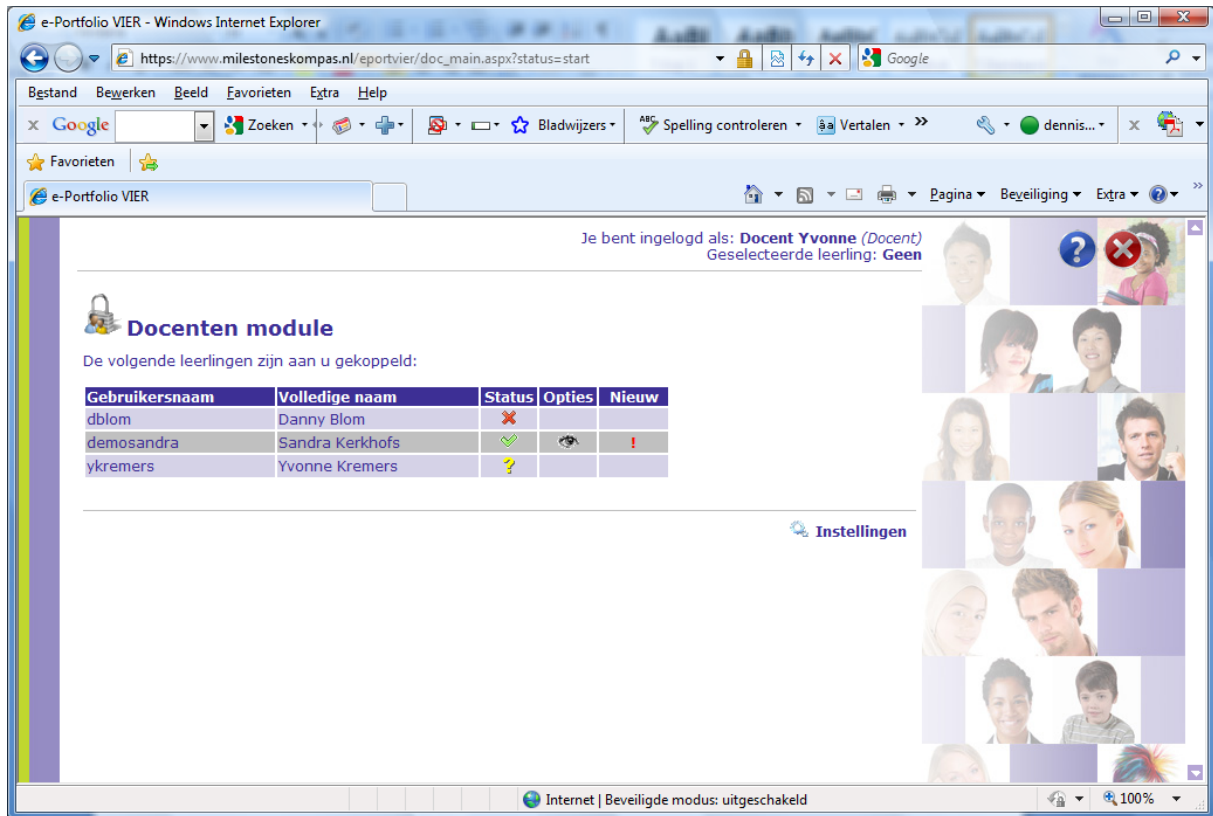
e-Portfolio VIER - Windows Internet Explorer

https://www.milestoneskompas.nl/eportvier/doc_main.aspx?status=start

Google

Bestand Bewerken Beeld Favorieten Extra Help

Google Zoeken Bladwijzers Spelling controleren Vertalen » dennis...

Favorieten

e-Portfolio VIER

Pagina Beveiliging Extra

Je bent ingelogd als: Docent Yvonne (Docent)
Geselecteerde leerling: Geen

Docenten module

De volgende leerlingen zijn aan u gekoppeld:

| Gebruikersnaam | Volledige naam | Status | Opties | Nieuw |
|---|---|---|---|---|
| dblom | Danny Blom | | | |
| demosandra | Sandra Kerkhofs | | | ! |
| ykremers | Yvonne Kremers | ? | | |

Instellingen

Internet | Beveiligde modus: uitgeschakeld

100%